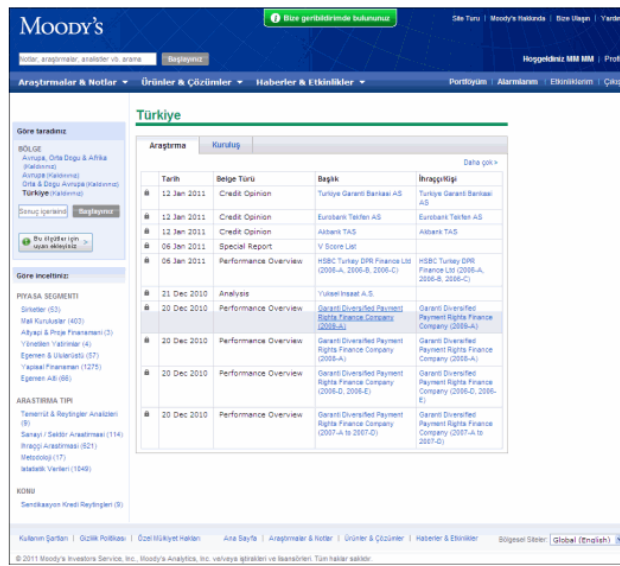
Moody's

Bize geribildirimde bulununuz

Site Turu | Moody's Hakkında | Bize Ulaşın | Yardı

Notlar, araştırmalar, analistler vb. arama Başlayınız

Hoşgeldiniz MM MM | Prof

Araştırmalar & Notlar ▾ Ürünler & Çözümler ▾ Haberler & Etkinlikler ▾

Portföyüm | Alarmlarım | Etkinliklerim | Çıkış

Türkiye

Göre taradınız

BÖLGE
Avrupa, Orta Doğu & Afrika (Kaldırınız)
Avrupa (Kaldırınız)
Orta & Doğu Avrupa (Kaldırınız)
Türkiye (Kaldırınız)

Sonuç içerisinde Başlayınız

Bu ölçütler için uyarı ekleyiniz

Göre inceltiniz:

PİYASA SEGMENTİ
Şirketler (53)
Mali Kuruluşlar (403)
Altyapı & Proje Finansmanı (3)
Yönetilen Yatırımlar (4)
Egemen & Uluslarüstü (57)
Yapısal Finansman (1275)
Egemen Altı (66)

ARAŞTIRMA TİPİ
Temerrüt & Reytingler Analizleri (9)
Sanayi / Sektör Araştırması (114)
İhraççı Araştırması (521)
Metodoloji (17)
İstatistik Verileri (1049)

KONU
Sendikasyon Kredi Reytingleri (9)

Araştırma | Kuruluş

Daha çok »

| | Tarih | Belge Türü | Başlık | İhraççı/Kişi |
|---|---|---|---|---|
| 🔒 | 12 Jan 2011 | Credit Opinion | Turkiye Garanti Bankasi AS | Turkiye Garanti Bankasi AS |
| 🔒 | 12 Jan 2011 | Credit Opinion | Eurobank Tekfen AS | Eurobank Tekfen AS |
| 🔒 | 12 Jan 2011 | Credit Opinion | Akbank TAS | Akbank TAS |
| 🔒 | 06 Jan 2011 | Special Report | V Score List | |
| 🔒 | 06 Jan 2011 | Performance Overview | HSBC Turkey DPR Finance Ltd (2006-A, 2006-B, 2006-C) | HSBC Turkey DPR Finance Ltd (2006-A, 2006-B, 2006-C) |
| 🔒 | 21 Dec 2010 | Analysis | Yuksel Insaat A.S. | Yuksel Insaat A.S. |
| 🔒 | 20 Dec 2010 | Performance Overview | Garanti Diversified Payment Rights Finance Company (2009-A) | Garanti Diversified Payment Rights Finance Company (2009-A) |
| 🔒 | 20 Dec 2010 | Performance Overview | Garanti Diversified Payment Rights Finance Company (2005-A) | Garanti Diversified Payment Rights Finance Company (2005-A) |
| 🔒 | 20 Dec 2010 | Performance Overview | Garanti Diversified Payment Rights Finance Company (2006-D, 2006-E) | Garanti Diversified Payment Rights Finance Company (2006-D, 2006-E) |
| 🔒 | 20 Dec 2010 | Performance Overview | Garanti Diversified Payment Rights Finance Company (2007-A to 2007-D) | Garanti Diversified Payment Rights Finance Company (2007-A to 2007-D) |

Kullanım Şartları | Gizlilik Politikası | Özel Mülkiyet Hakları    Ana Sayfa | Araştırmalar & Notlar | Ürünler & Çözümler | Haberler & Etkinlikler    Bölgesel Siteler: Global (English)

© 2011 Moody's Investors Service, Inc., Moody's Analytics, Inc. ve/veya iştirakleri ve lisansörleri. Tüm hakları saklıdır.